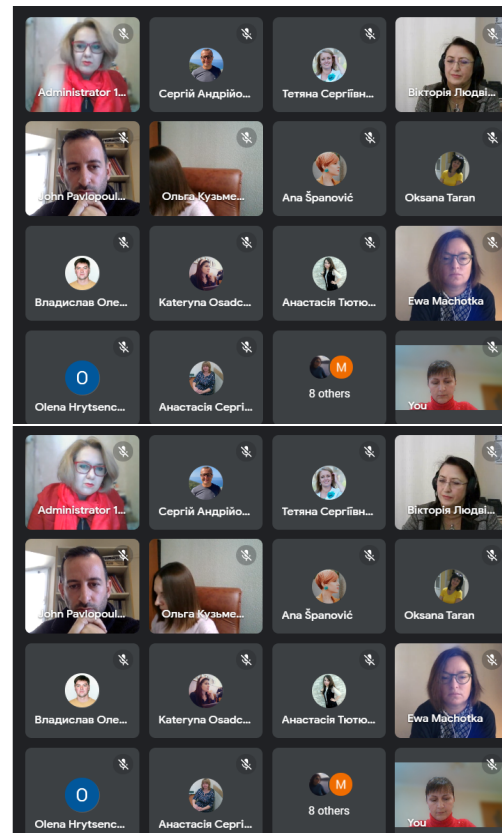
Administrator 1...
Сергій Андрійо...
Тетяна Сергіївн...
Вікторія Людві...
John Pavlopoul...
Ольга Кузьме...
Ana Španović
Oksana Taran
Владислав Оле...
Kateryna Osadc...
Анастасія Тютю...
Ewa Machotka
O
Olena Hrytsenc...
Анастасія Сергі...
M
8 others
You

Administrator 1...
Сергій Андрійо...
Тетяна Сергіївн...
Вікторія Людві...
John Pavlopoul...
Ольга Кузьме...
Ana Španović
Oksana Taran
Владислав Оле...
Kateryna Osadc...
Анастасія Тютю...
Ewa Machotka
O
Olena Hrytsenc...
Анастасія Сергі...
M
8 others
You